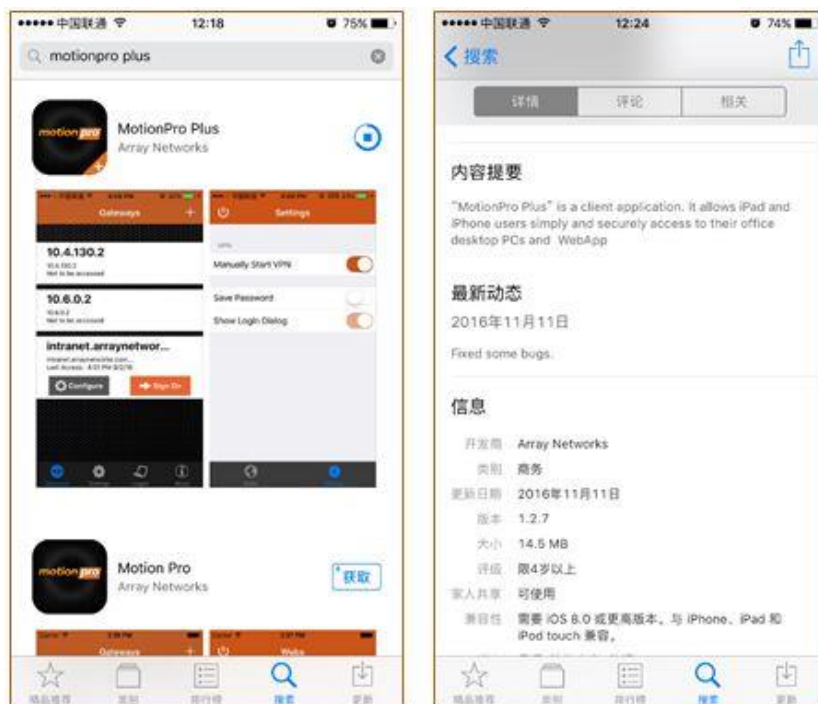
••••• 中国联通 12:18 75%

motionpro plus

motion pro

MotionPro Plus
Array Networks

Gateways +

10.4.130.2

10.6.0.2

intranet.arraynetwor...

Configure

Sign On

Settings

Manually Start VPN

Save Password

Show Login Dialog

motion pro

Motion Pro
Array Networks

获取

Gateways

Webs

精品推荐 类别 排行榜 搜索 更新

••••• 中国联通 12:24 74%

搜索

详情 评论 相关

内容提要

"MotionPro Plus" is a client application. It allows iPad and iPhone users simply and securely access to their office desktop PCs and WebApp

最新动态

2016年11月11日

Fixed some bugs.

信息

开发商 Array Networks

类别 商务

更新日期 2016年11月11日

版本 1.2.7

大小 14.5 MB

评级 限4岁以上

家人共享 可使用

兼容性 需要 iOS 8.0 或更高版本。与 iPhone、iPad 和 iPod touch 兼容。

精品推荐 类别 排行榜 搜索 更新